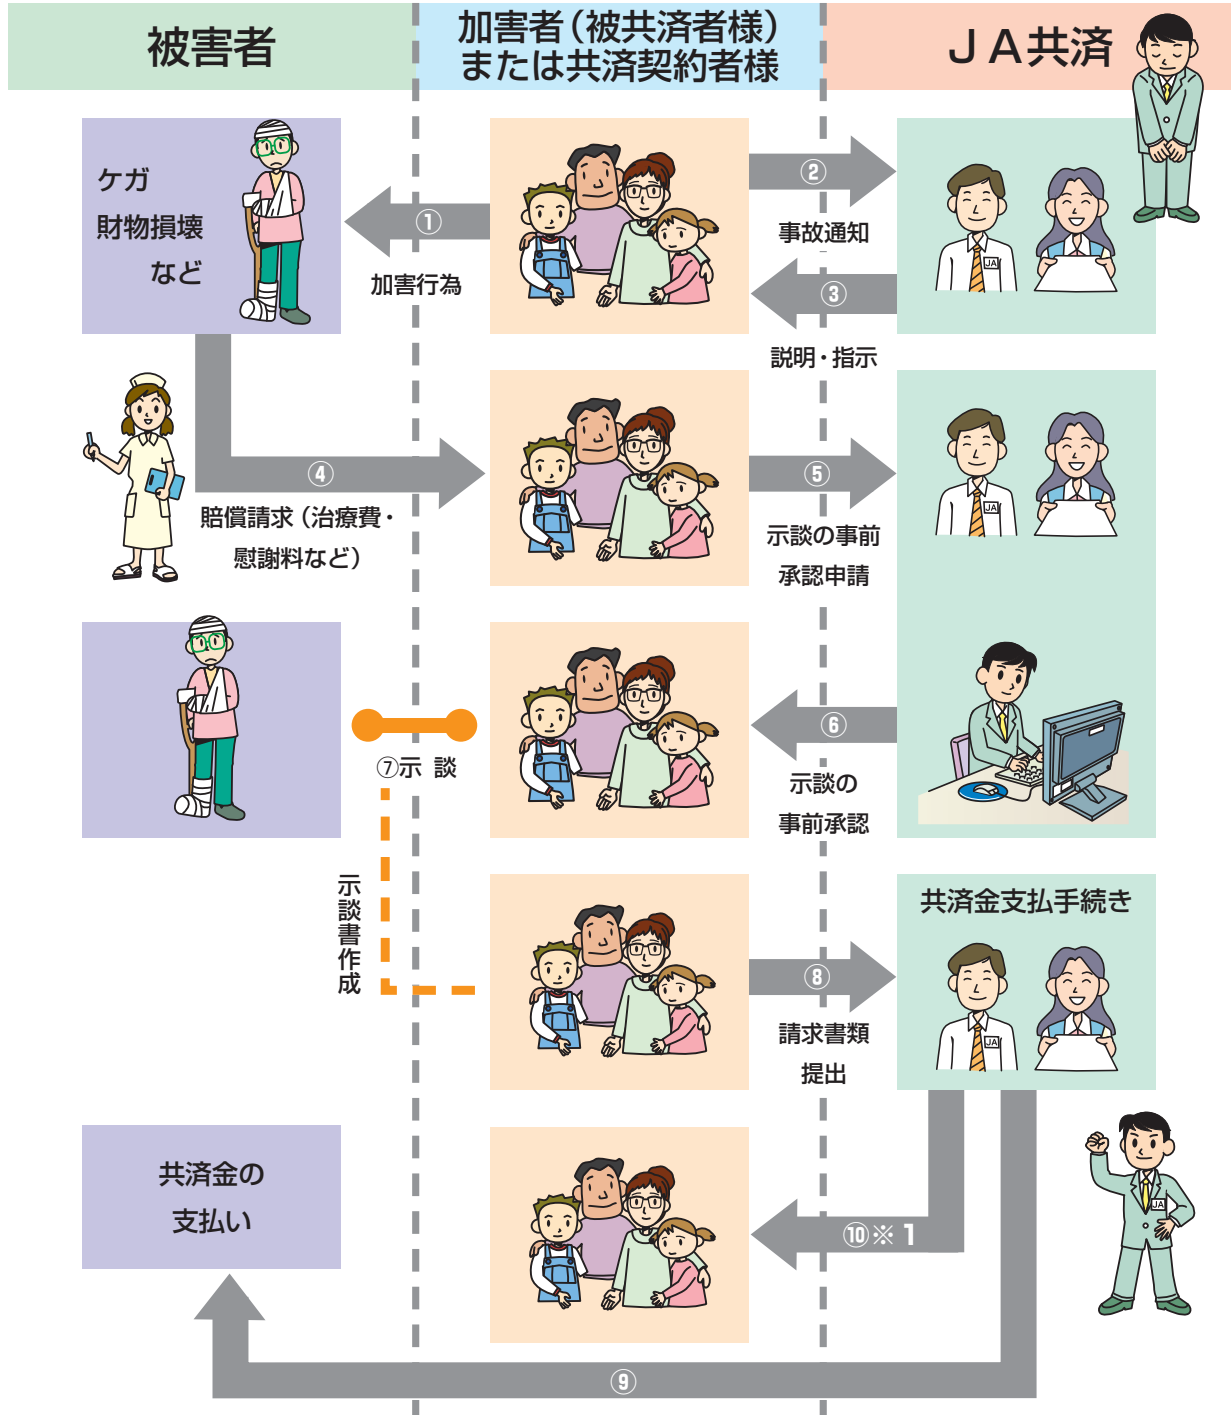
被害者

加害者（被共済者様）
または共済契約者様

ＪＡ共済

ケガ
財物損壊
など

①
加害行為

②
事故通知

③
説明・指示

④
賠償請求（治療費・慰謝料など）

⑤
示談の事前承認申請

⑥
示談の事前承認

⑦示　談

示談書作成

共済金支払手続き

⑧
請求書類提出

共済金の支払い

⑩※１

⑨